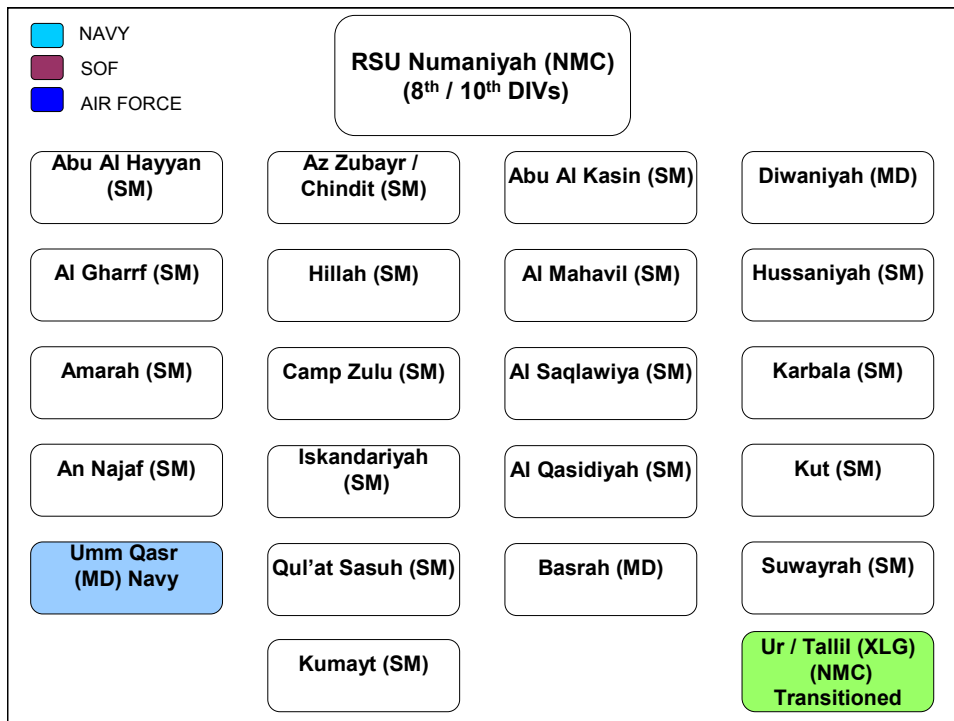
NAVY
SOF
AIR FORCE

RSU Numaniyah (NMC) ($8^{th}$ / $10^{th}$ DIVs)

Abu Al Hayyan (SM)

Az Zubayr / Chindit (SM)

Abu Al Kasin (SM)

Diwaniyah (MD)

Al Gharrf (SM)

Hillah (SM)

Al Mahavil (SM)

Hussaniyah (SM)

Amarah (SM)

Camp Zulu (SM)

Al Saqlawiya (SM)

Karbala (SM)

An Najaf (SM)

Iskandariyah (SM)

Al Qasidiyah (SM)

Kut (SM)

Umm Qasr (MD) Navy

Qul'at Sasuh (SM)

Basrah (MD)

Suwayrah (SM)

Kumayt (SM)

Ur / Tallil (XLG) (NMC) Transitioned